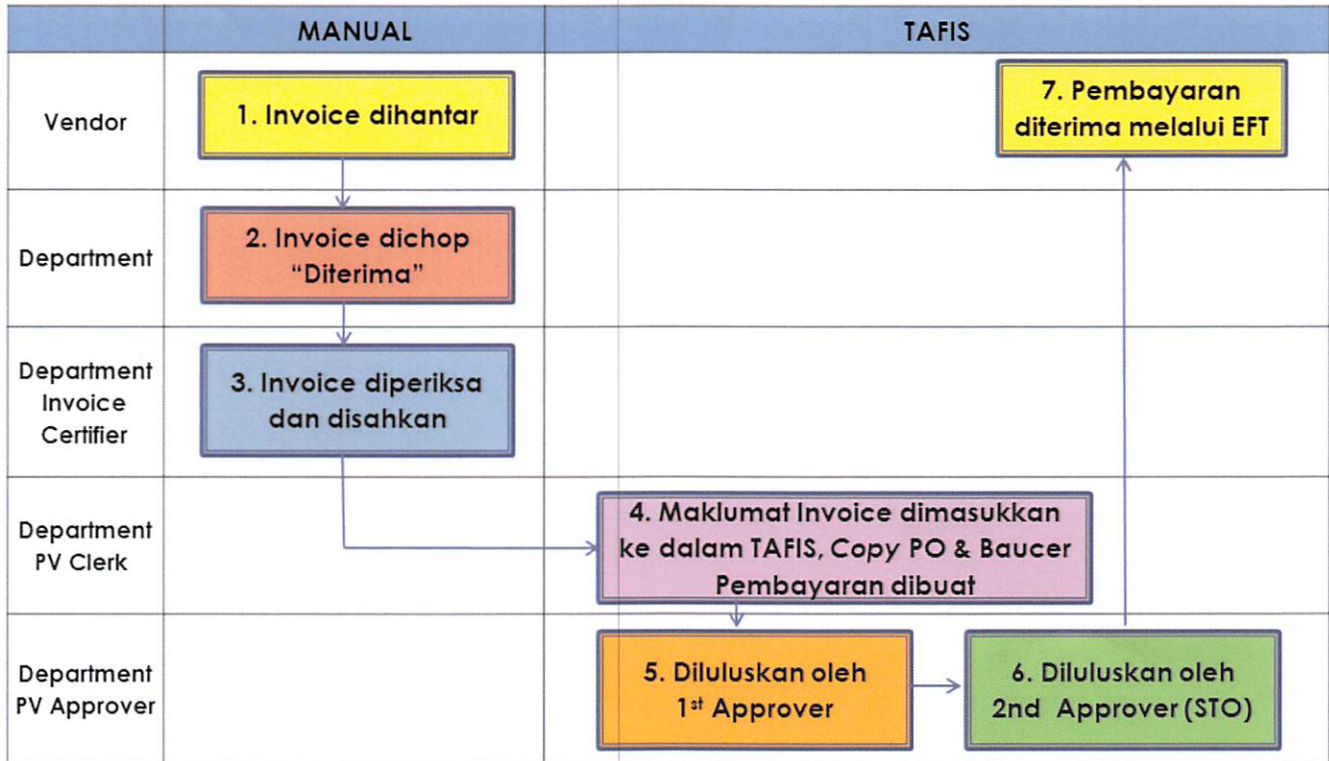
| | MANUAL | TAFIS |
|---|---|---|
| Vendor | 1. Invoice dihantar | 7. Pembayaran diterima melalui EFT |
| Department | 2. Invoice dichop "Diterima" | |
| Department Invoice Certifier | 3. Invoice diperiksa dan disahkan | |
| Department PV Clerk | | 4. Maklumat Invoice dimasukkan ke dalam TAFIS, Copy PO & Baucer Pembayaran dibuat |
| Department PV Approver | | 5. Diluluskan oleh 1st Approver; 6. Diluluskan oleh 2nd Approver (STO) |